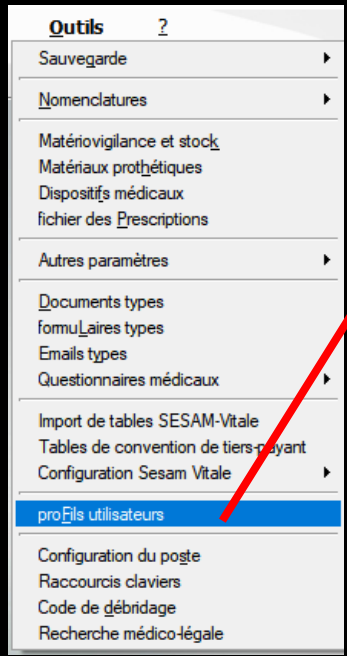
Outils ?

Sauvegarde

Nomenclatures

Matériovigilance et stock
Matériaux prothétiques
Dispositifs médicaux
fichier des Prescriptions

Autres paramètres

Documents types
formuLaires types
Emails types
Questionnaires médicaux

Import de tables SESAM-Vitale
Tables de convention de tiers-payant
Configuration Sesam Vitale

proFils utilisateurs

Configuration du poste
Raccourcis claviers
Code de débridage
Recherche médico-légale